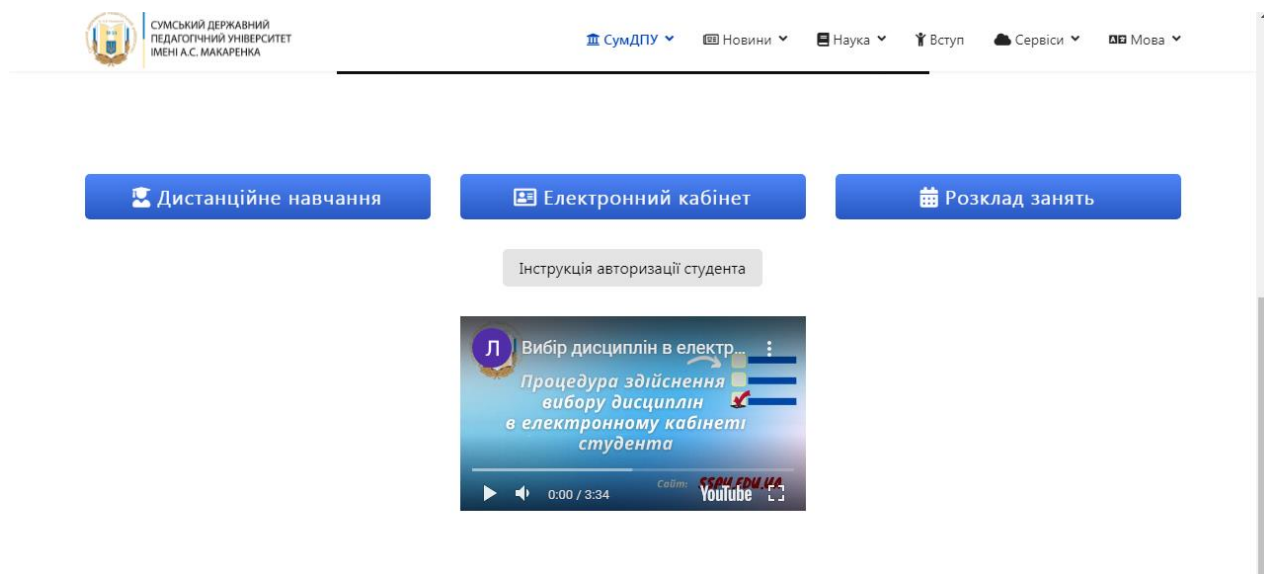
СУМСЬКИЙ ДЕРЖАВНИЙ ПЕДАГОГІЧНИЙ УНІВЕРСИТЕТ ІМЕНІ А.С. МАКАРЕНКА

СумДПУ Новини Наука Вступ Сервіси Мова

Дистанційне навчання

Електронний кабінет

Розклад занять

Інструкція авторизації студента

Л Вибір дисциплін в електр...

Процедура здійснення вибору дисциплін в електронному кабінеті студента

Сайт: SSPU.EDU.UA

0:00 / 3:34

YouTube